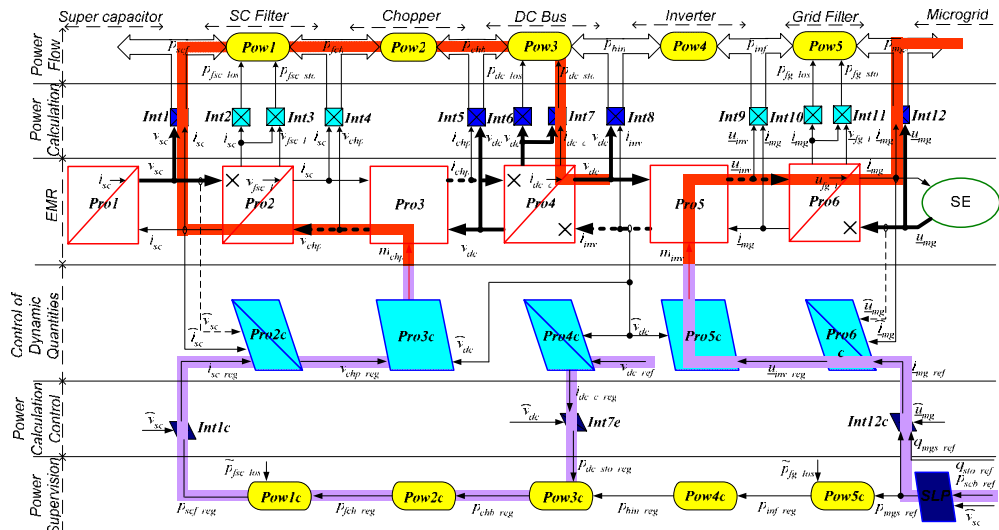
Super capacitor
SC Filter
Chopper
DC Bus
Inverter
Grid Filter
Microgrid

Power Flow
Power Calculation
EMR
Control of Dynamic Quantities
Power Calculation Control
Power Supervision

$p_{scf}$
Pow1
$p_{fch}$
Pow2
$p_{chb}$
Pow3
$p_{hin}$
Pow4
$p_{inf}$
Pow5
$p_{mg}$
$p_{fsc\_los}$
$p_{fsc\_sto}$
$p_{dc\_los}$
$p_{dc\_sto}$
$p_{fg\_los}$
$p_{fg\_sto}$

Int1
Int2
Int3
Int4
Int5
Int6
Int7
Int8
Int9
Int10
Int11
Int12
$v_{sc}$
$i_{sc}$
$v_{fsc\_l}$
$v_{chp}$
$i_{chp}$
$v_{dc}$
$i_{dc\_c}$
$i_{inv}$
$\underline{u}_{inv}$
$\underline{i}_{mg}$
$\underline{v}_{fg\_l}$
$\underline{u}_{mg}$

Pro1
Pro2
Pro3
Pro4
Pro5
Pro6
SE
$i_{sc}$
$v_{sc}$
$v_{fsc\_l}$
$i_{sc}$
$v_{chp}$
$m_{chp}$
$i_{chp}$
$v_{dc}$
$i_{dc\_c}$
$v_{dc}$
$i_{inv}$
$m_{inv}$
$\underline{u}_{inv}$
$\underline{i}_{mg}$
$\underline{u}_{fg\_l}$
$\underline{i}_{mg}$
$\underline{u}_{mg}$

Pro2c
Pro3c
Pro4c
Pro5c
Pro6c
$\tilde{i}_{sc}$
$\tilde{v}_{sc}$
$\tilde{v}_{dc}$
$\tilde{v}_{dc}$
$\tilde{\underline{u}}_{mg}$
$\tilde{\underline{i}}_{mg}$
$i_{sc\_reg}$
$v_{chp\_reg}$
$v_{dc\_ref}$
$\underline{u}_{inv\_reg}$
$\underline{i}_{mg\_ref}$

$\tilde{v}_{sc}$
Int1c
$i_{dc\_c\_reg}$
$\tilde{v}_{dc}$
Int7e
Int12c
$\tilde{\underline{u}}_{mg}$
$q_{mgs\_ref}$

$\tilde{p}_{fsc\_los}$
$\tilde{p}_{fg\_los}$
$p_{dc\_sto\_reg}$
$q_{sto\_ref}$
$p_{sch\_ref}$
Pow1c
Pow2c
Pow3c
Pow4c
Pow5c
SLP
$p_{scf\_reg}$
$p_{fch\_reg}$
$p_{chb\_reg}$
$p_{hin\_reg}$
$p_{inf\_reg}$
$p_{mgs\_ref}$
$\tilde{v}_{sc}$